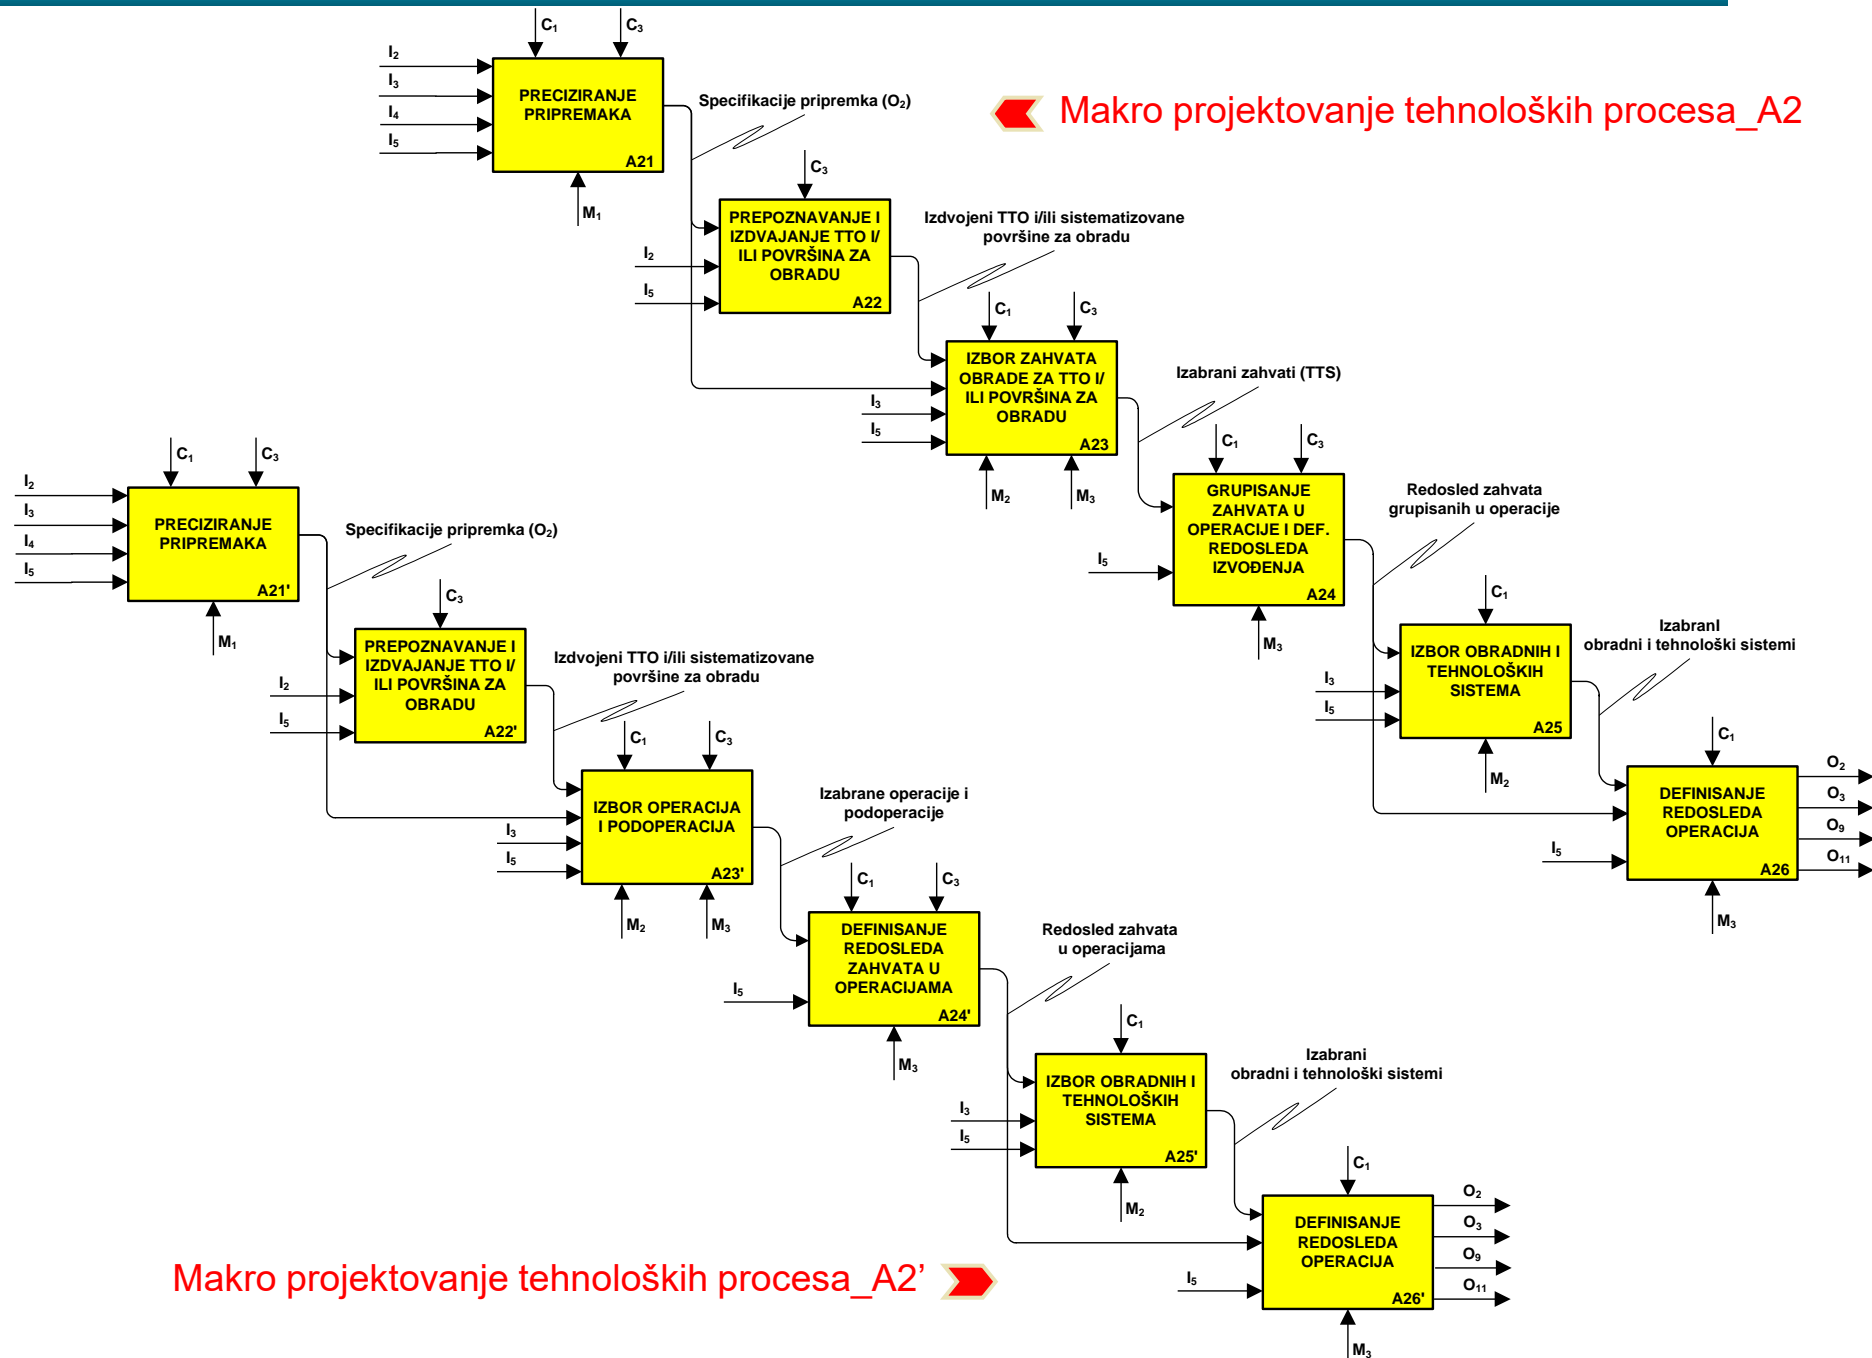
Makro projektovanje tehnoloških procesa_A2

$C_1$ $C_3$
$I_2$
$I_3$
$I_4$
$I_5$
PRECIZIRANJE PRIPREMAKA
A21
$M_1$

Specifikacije pripremka ($O_2$)

$C_3$
$I_2$
$I_5$
PREPOZNAVANJE I IZDVAJANJE TTO I/ ILI POVRŠINA ZA OBRADU
A22

Izdvojeni TTO i/ili sistematizovane površine za obradu

$C_1$ $C_3$
$I_3$
$I_5$
IZBOR ZAHVATA OBRADE ZA TTO I/ ILI POVRŠINA ZA OBRADU
A23
$M_2$ $M_3$

Izabrani zahvati (TTS)

$C_1$ $C_3$
$I_5$
GRUPISANJE ZAHVATA U OPERACIJE I DEF. REDOSLEDA IZVOĐENJA
A24
$M_3$

Redosled zahvata grupisanih u operacije

$C_1$
$I_3$
$I_5$
IZBOR OBRADNIH I TEHNOLOŠKIH SISTEMA
A25
$M_2$

Izabranl obradni i tehnološki sistemi

$C_1$
$I_5$
DEFINISANJE REDOSLEDA OPERACIJA
A26
$M_3$
$O_2$
$O_3$
$O_9$
$O_{11}$

$C_1$ $C_3$
$I_2$
$I_3$
$I_4$
$I_5$
PRECIZIRANJE PRIPREMAKA
A21'
$M_1$

Specifikacije pripremka ($O_2$)

$C_3$
$I_2$
$I_5$
PREPOZNAVANJE I IZDVAJANJE TTO I/ ILI POVRŠINA ZA OBRADU
A22'

Izdvojeni TTO i/ili sistematizovane površine za obradu

$C_1$ $C_3$
$I_3$
$I_5$
IZBOR OPERACIJA I PODOPERACIJA
A23'
$M_2$ $M_3$

Izabrane operacije i podoperacije

$C_1$ $C_3$
$I_5$
DEFINISANJE REDOSLEDA ZAHVATA U OPERACIJAMA
A24'
$M_3$

Redosled zahvata u operacijama

$C_1$
$I_3$
$I_5$
IZBOR OBRADNIH I TEHNOLOŠKIH SISTEMA
A25'
$M_2$

Izabrani obradni i tehnološki sistemi

$C_1$
$I_5$
DEFINISANJE REDOSLEDA OPERACIJA
A26'
$M_3$
$O_2$
$O_3$
$O_9$
$O_{11}$

Makro projektovanje tehnoloških procesa_A2’